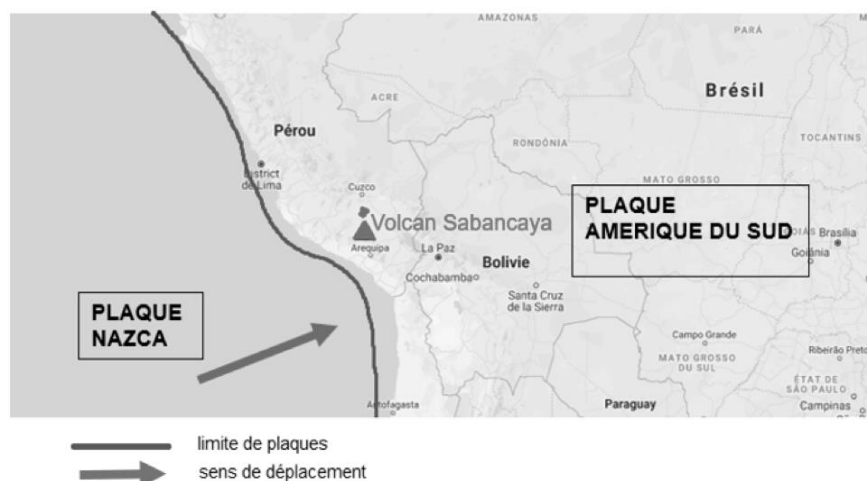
AMAZONAS

PARÁ

Brésil

ACRE

Pérou

RONDÔNIA

TOCANTINS

District de Lima

MATO GROSSO

Cuzco

Volcan Sabancaya

PLAQUE AMERIQUE DU SUD

GOIÁS Brasília

Goiânia

Arequipa

La Paz

Bolivie

Cochabamba

Santa Cruz de la Sierra

PLAQUE NAZCA

Campo Grande

MATO GROSSO DU SUL

Ribeirão Preto

ÉTAT DE SÃO PAULO

Antofagasta

Paraguay

Campinas

limite de plaques

sens de déplacement